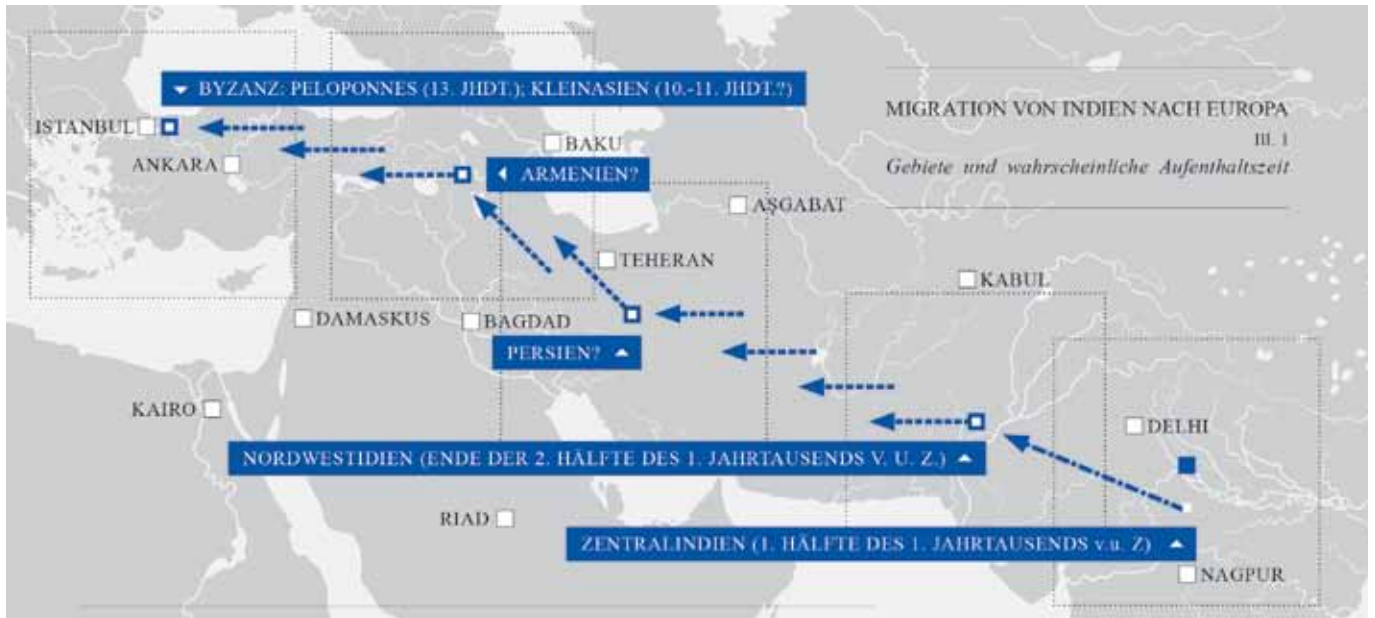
MIGRATION VON INDIEN NACH EUROPA
Ill. 1
Gebiete und wahrscheinliche Aufenthaltszeit

BYZANZ: PELOPONNES (13. JHDT.); KLEINASIEN (10.-11. JHDT.?)

ISTANBUL

ANKARA

BAKU

ARMENIEN?

AŞGABAT

TEHERAN

KABUL

DAMASKUS

BAGDAD

PERSIEN?

KAIRO

DELHI

NORDWESTIDIEN (ENDE DER 2. HÄLFTE DES 1. JAHRTAUSENDS V. U. Z.)

RIAD

ZENTRALINDIEN (1. HÄLFTE DES 1. JAHRTAUSENDS v.u. Z)

NAGPUR